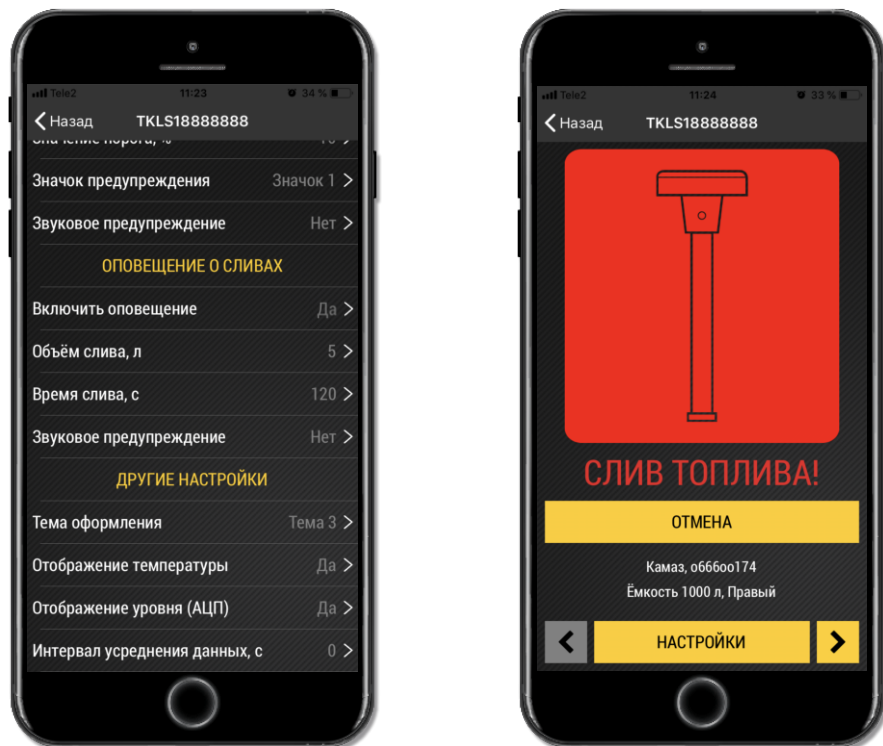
Tele2 11:23 34 %

Назад TKLS18888888

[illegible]

Значок предупреждения Значок 1

Звуковое предупреждение Нет

ОПОВЕЩЕНИЕ О СЛИВАХ

Включить оповещение Да

Объём слива, л 5

Время слива, с 120

Звуковое предупреждение Нет

ДРУГИЕ НАСТРОЙКИ

Тема оформления Тема 3

Отображение температуры Да

Отображение уровня (АЦП) Да

Интервал усреднения данных, с 0

Tele2 11:24 33 %

Назад TKLS18888888

СЛИВ ТОПЛИВА!

ОТМЕНА

Камаз, о666оо174

Ёмкость 1000 л, Правый

НАСТРОЙКИ